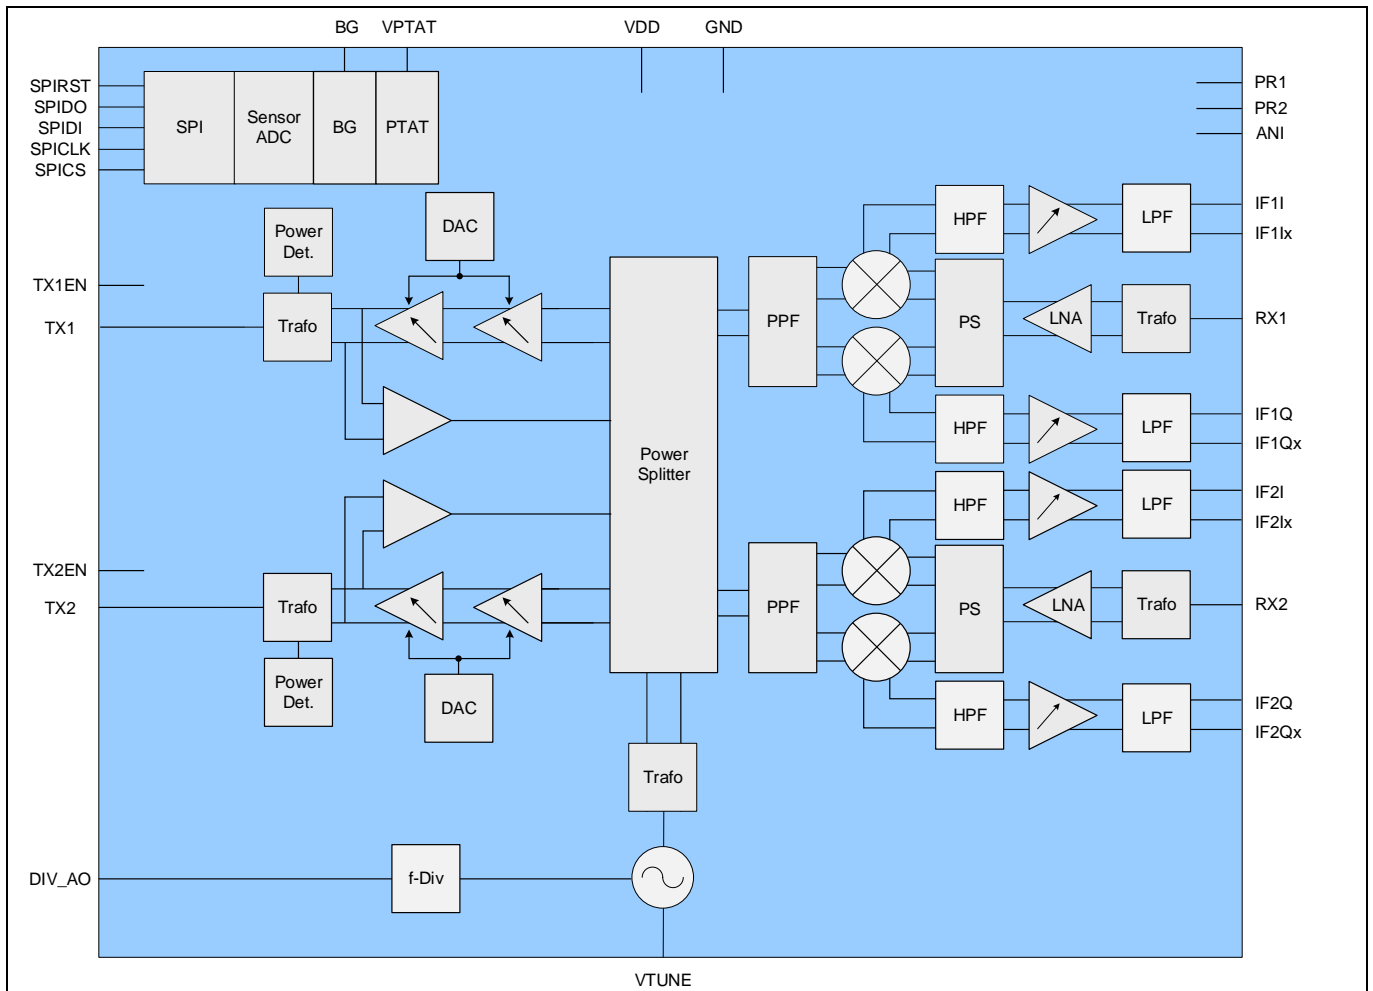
BG VPTAT VDD GND

SPIRST
SPIDO
SPIDI
SPICLK
SPICS

SPI
Sensor ADC
BG
PTAT

PR1
PR2
ANI

Power Det.
DAC

TX1EN
TX1

Trafo

HPF
LPF
IF1I
IF1Ix

PPF
PS
LNA
Trafo
RX1

HPF
LPF
IF1Q
IF1Qx

Power Splitter

HPF
LPF
IF2I
IF2Ix

TX2EN
TX2

Trafo

PPF
PS
LNA
Trafo
RX2

Power Det.
DAC

HPF
LPF
IF2Q
IF2Qx

Trafo

DIV_AO
f-Div

VTUNE